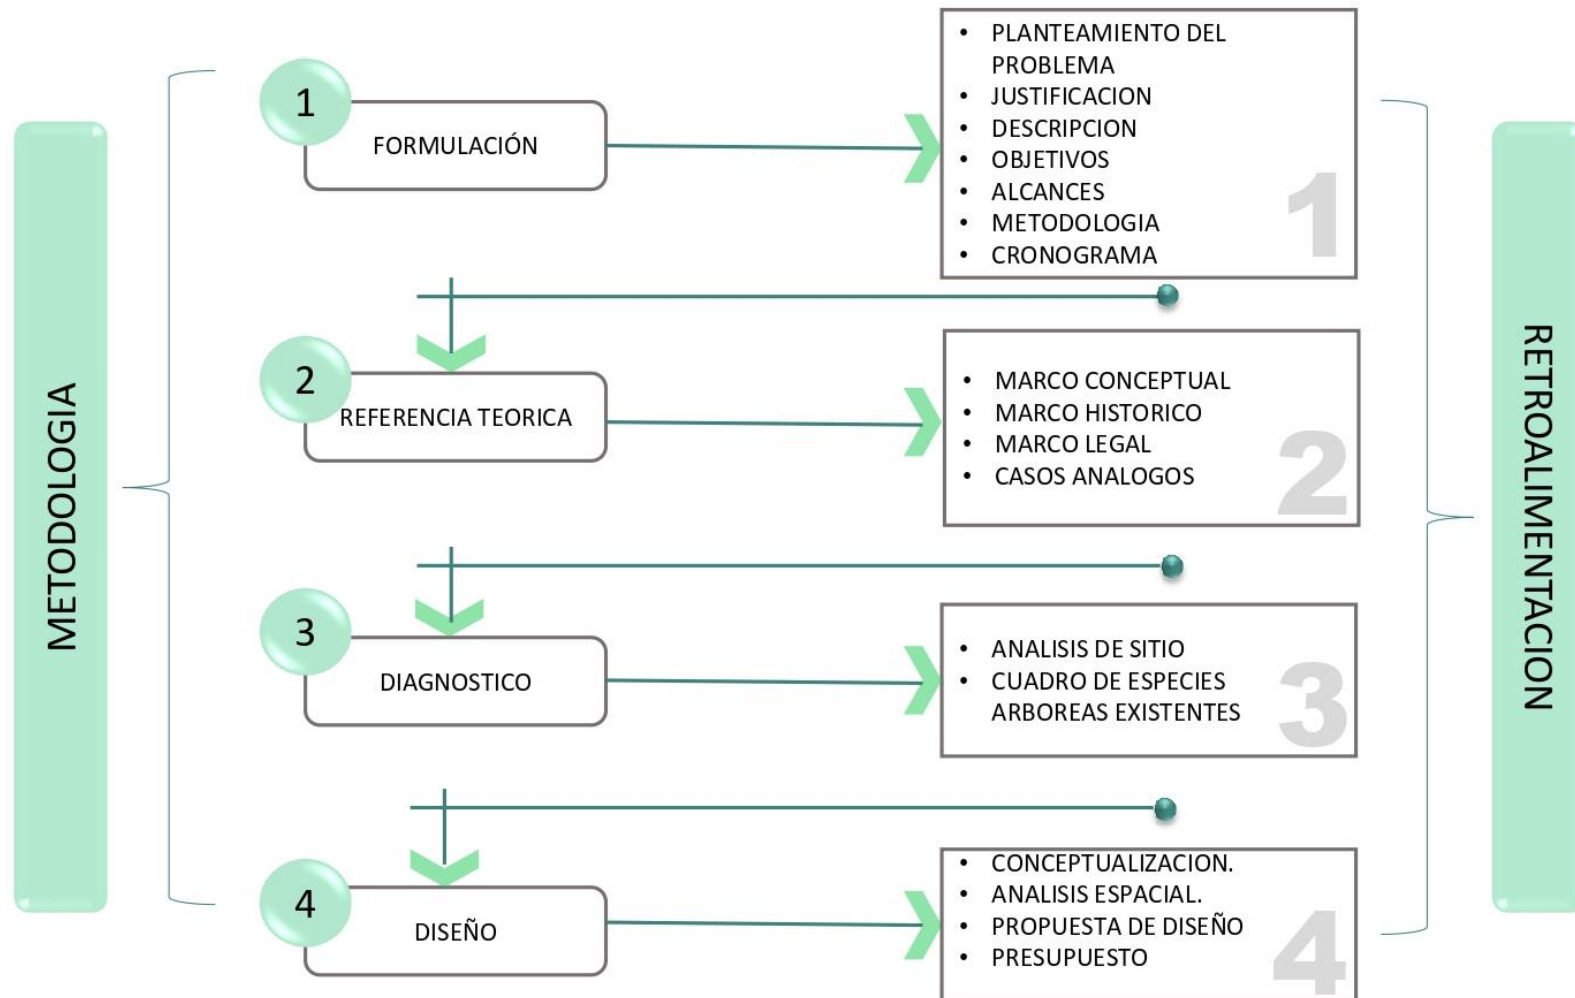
METODOLOGIA

1
FORMULACIÓN

- PLANTEAMIENTO DEL PROBLEMA
- JUSTIFICACION
- DESCRIPCION
- OBJETIVOS
- ALCANCES
- METODOLOGIA
- CRONOGRAMA

1

2
REFERENCIA TEORICA

- MARCO CONCEPTUAL
- MARCO HISTORICO
- MARCO LEGAL
- CASOS ANALOGOS

2

3
DIAGNOSTICO

- ANALISIS DE SITIO
- CUADRO DE ESPECIES ARBOREAS EXISTENTES

3

4
DISEÑO

- CONCEPTUALIZACION.
- ANALISIS ESPACIAL.
- PROPUESTA DE DISEÑO
- PRESUPUESTO

4

RETROALIMENTACION